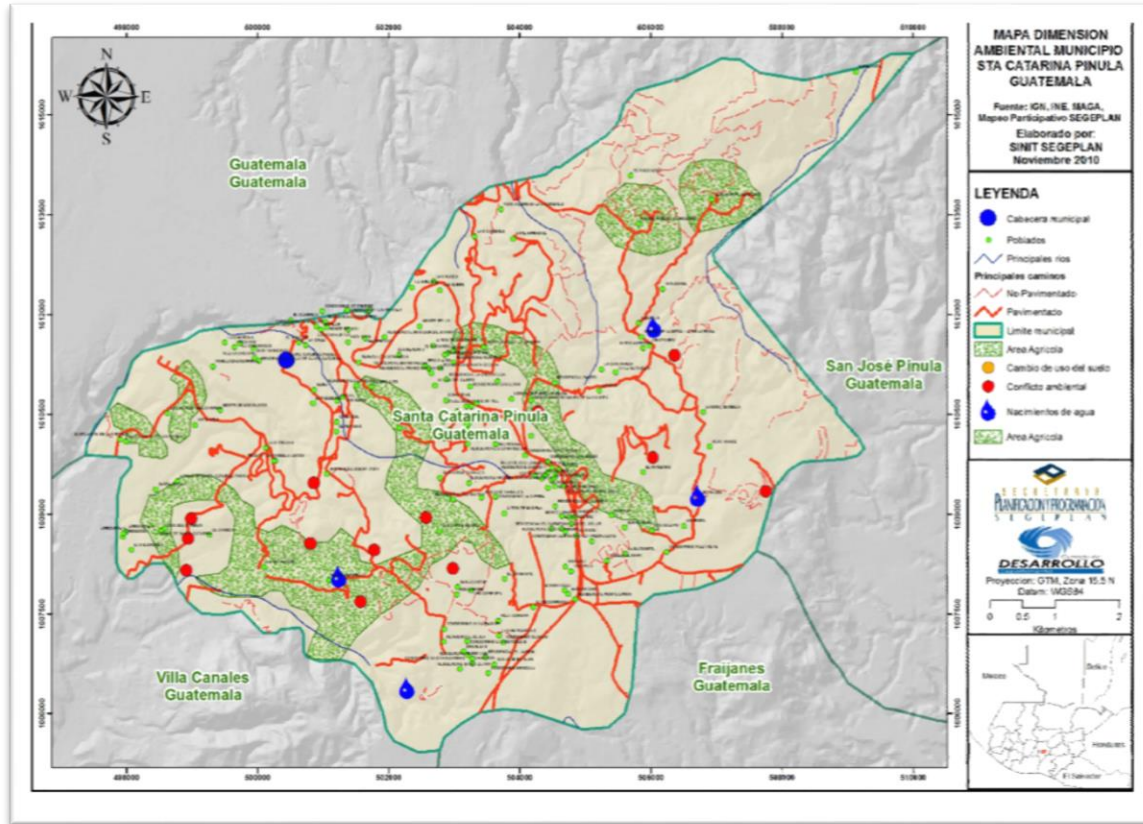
MAPA DIMENSION AMBIENTAL MUNICIPIO STA CATARINA PINULA GUATEMALA

Fuente: IGN, INE, MAGA, Mapeo Participativo SEGEPLAN

Elaborado por: SINIT SEGEPLAN Noviembre 2010

LEYENDA

Cabecera municipal
Poblados
Principales rios
Principales caminos
No Pavimentado
Pavimentado
Limite municipal
Area Agricola
Cambio de uso del suelo
Conflicto ambiental
Nacimientos de agua
Area Agricola

SECRETARIA PLANIFICACION Y PROGRAMACION SEGEPLAN

DESARROLLO

Proyeccion: GTM, Zona 15.5 N
Datum: WGS84

0 0.5 1 2
Kilometros

Mexico
Belice
Honduras
El Salvador

N
W
E
S

Guatemala Guatemala

San José Pinula Guatemala

Santa Catarina Pinula Guatemala

Villa Canales Guatemala

Fraijanes Guatemala

498000 500000 502000 504000 506000 508000 510000

1615000 1612500 1610000 1607500 1605000